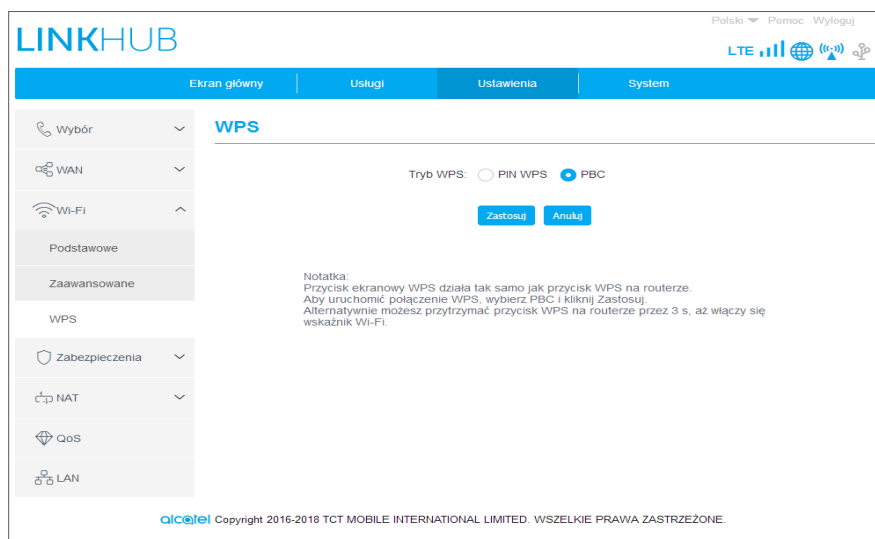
LINKHUB

Polski Pomoc Wyloguj

LTE

Ekran główny Usługi Ustawienia System

Wybór

WAN

Wi-Fi

Podstawowe

Zaawansowane

WPS

Zabezpieczenia

NAT

QoS

LAN

WPS

Tryb WPS: PIN WPS PBC

Zastosuj Anuluj

Notatka:
Przycisk ekranowy WPS działa tak samo jak przycisk WPS na routerze.
Aby uruchomić połączenie WPS, wybierz PBC i kliknij Zastosuj.
Alternatywnie możesz przytrzymać przycisk WPS na routerze przez 3 s, aż włączy się wskaźnik Wi-Fi.

alcatel Copyright 2016-2018 TCT MOBILE INTERNATIONAL LIMITED. WSZELKIE PRAWA ZASTRZEŻONE.